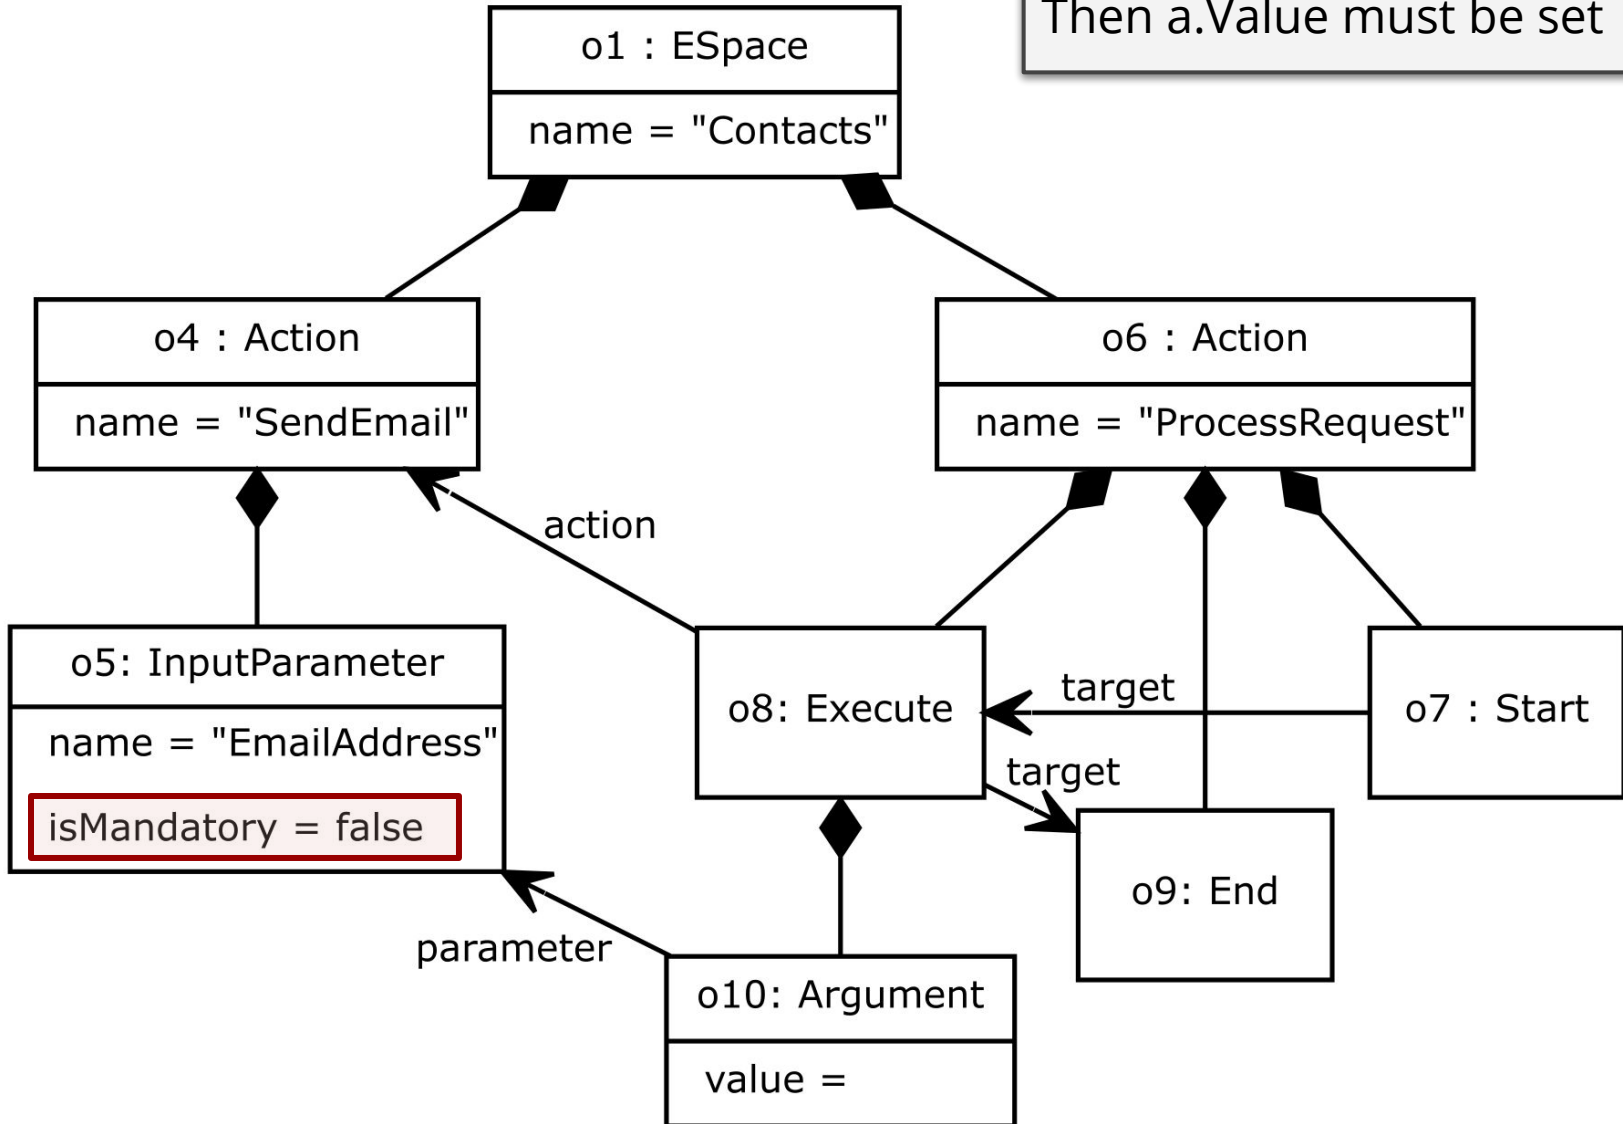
Then a.Value must be set

o1 : ESpace
name = "Contacts"

o4 : Action
name = "SendEmail"

o6 : Action
name = "ProcessRequest"

action

o5: InputParameter
name = "EmailAddress"
isMandatory = false

o8: Execute

target

o7 : Start

target

o9: End

parameter

o10: Argument
value =